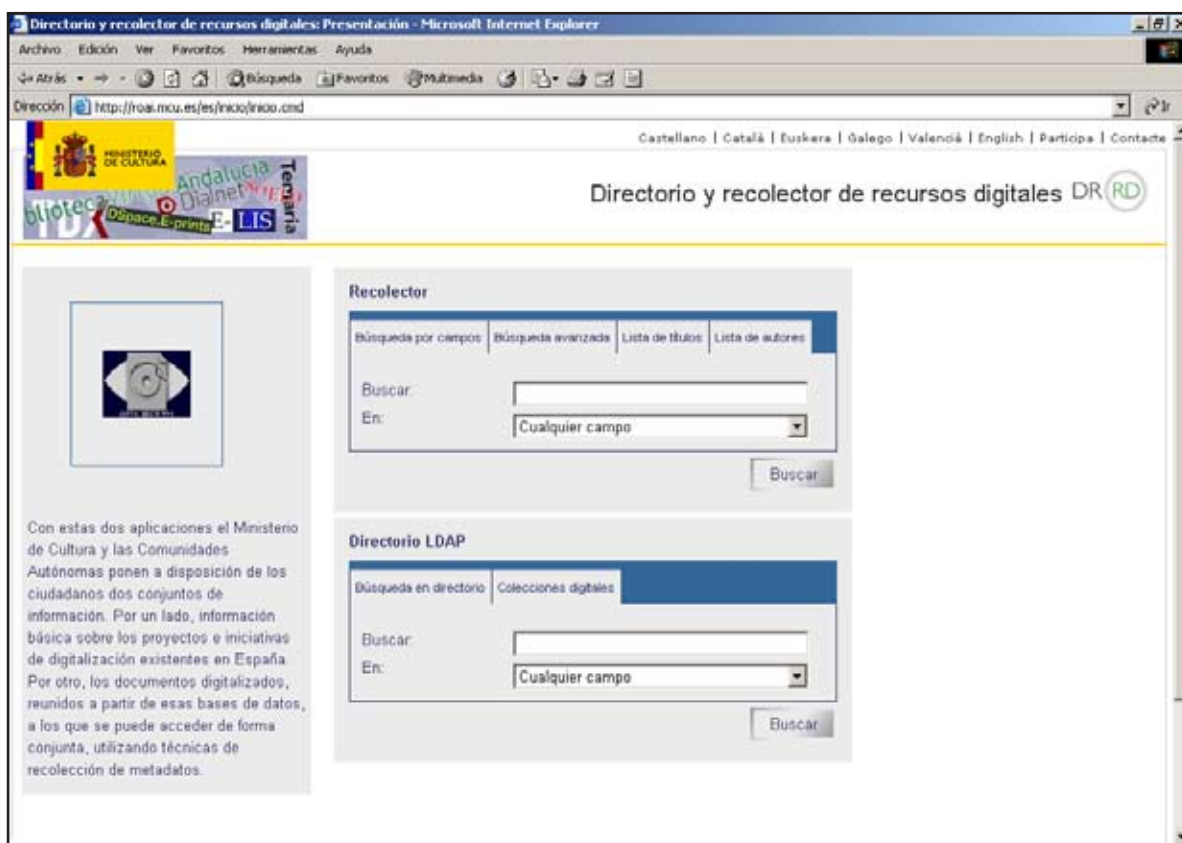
Directorio y recolector de recursos digitales: Presentación - Microsoft Internet Explorer

Archivo Edición Ver Favoritos Herramientas Ayuda

Atrás Búsqueda Favoritos Multimedia

Dirección http://roai.mcu.es/es/inicio/inicio.cmd Ir

Castellano | Català | Euskera | Galego | Valencià | English | Participa | Contacte

MINISTERIO DE CULTURA

Andalucía Dialnet Temaria blioteca DSpace E-prints E-LIS TDX

Directorio y recolector de recursos digitales DR RD

Recolector

Búsqueda por campos | Búsqueda avanzada | Lista de títulos | Lista de autores

Buscar:

En: Cualquier campo

Buscar

Con estas dos aplicaciones el Ministerio de Cultura y las Comunidades Autónomas ponen a disposición de los ciudadanos dos conjuntos de información. Por un lado, información básica sobre los proyectos e iniciativas de digitalización existentes en España. Por otro, los documentos digitalizados, reunidos a partir de esas bases de datos, a los que se puede acceder de forma conjunta, utilizando técnicas de recolección de metadatos.

Directorio LDAP

Búsqueda en directorio | Colecciones digitales

Buscar:

En: Cualquier campo

Buscar